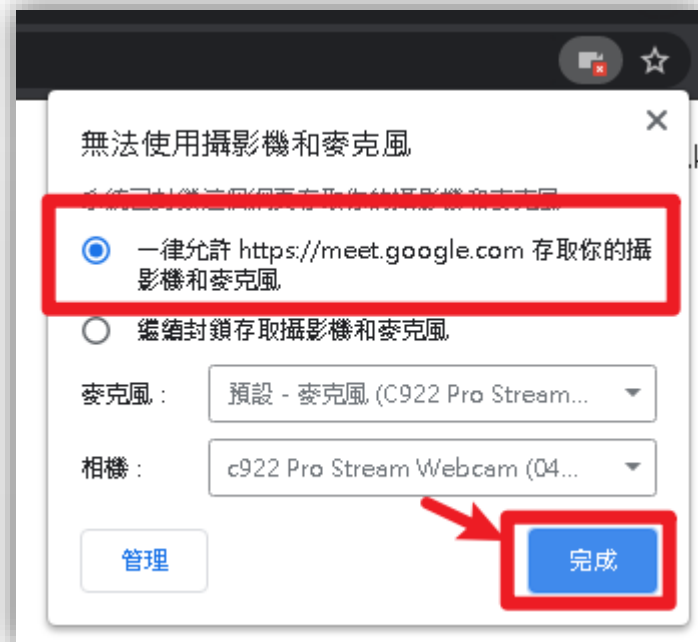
無法使用攝影機和麥克風

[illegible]

一律允許 https://meet.google.com 存取你的攝影機和麥克風

繼續封鎖存取攝影機和麥克風

麥克風：

預設 - 麥克風 (C922 Pro Stream...

相機：

c922 Pro Stream Webcam (04...

管理

完成